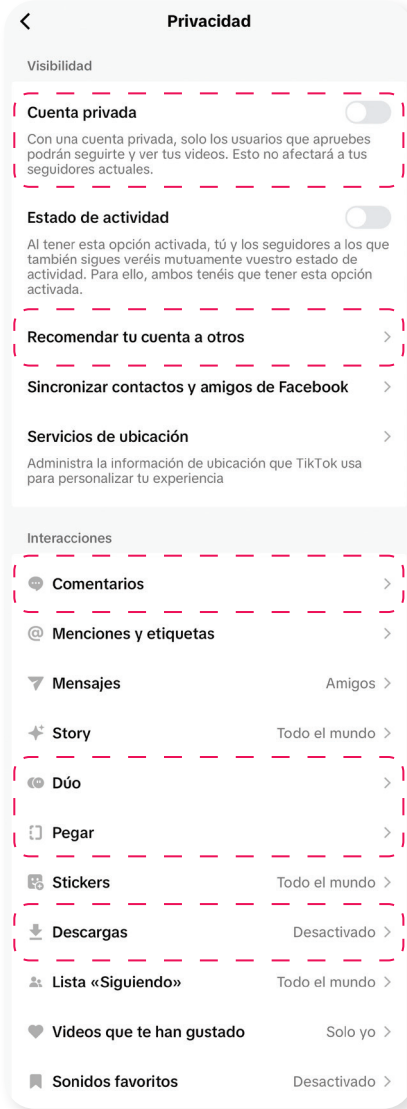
Privacidad

Visibilidad

Cuenta privada

Con una cuenta privada, solo los usuarios que apruebes podrán seguirte y ver tus videos. Esto no afectará a tus seguidores actuales.

Estado de actividad

Al tener esta opción activada, tú y los seguidores a los que también sigues veréis mutuamente vuestro estado de actividad. Para ello, ambos tenéis que tener esta opción activada.

Recomendar tu cuenta a otros

Sincronizar contactos y amigos de Facebook

Servicios de ubicación

Administra la información de ubicación que TikTok usa para personalizar tu experiencia

Interacciones

Comentarios

Menciones y etiquetas

Mensajes Amigos

Story Todo el mundo

Dúo

Pegar

Stickers Todo el mundo

Descargas Desactivado

Lista «Siguiendo» Todo el mundo

Videos que te han gustado Solo yo

Sonidos favoritos Desactivado